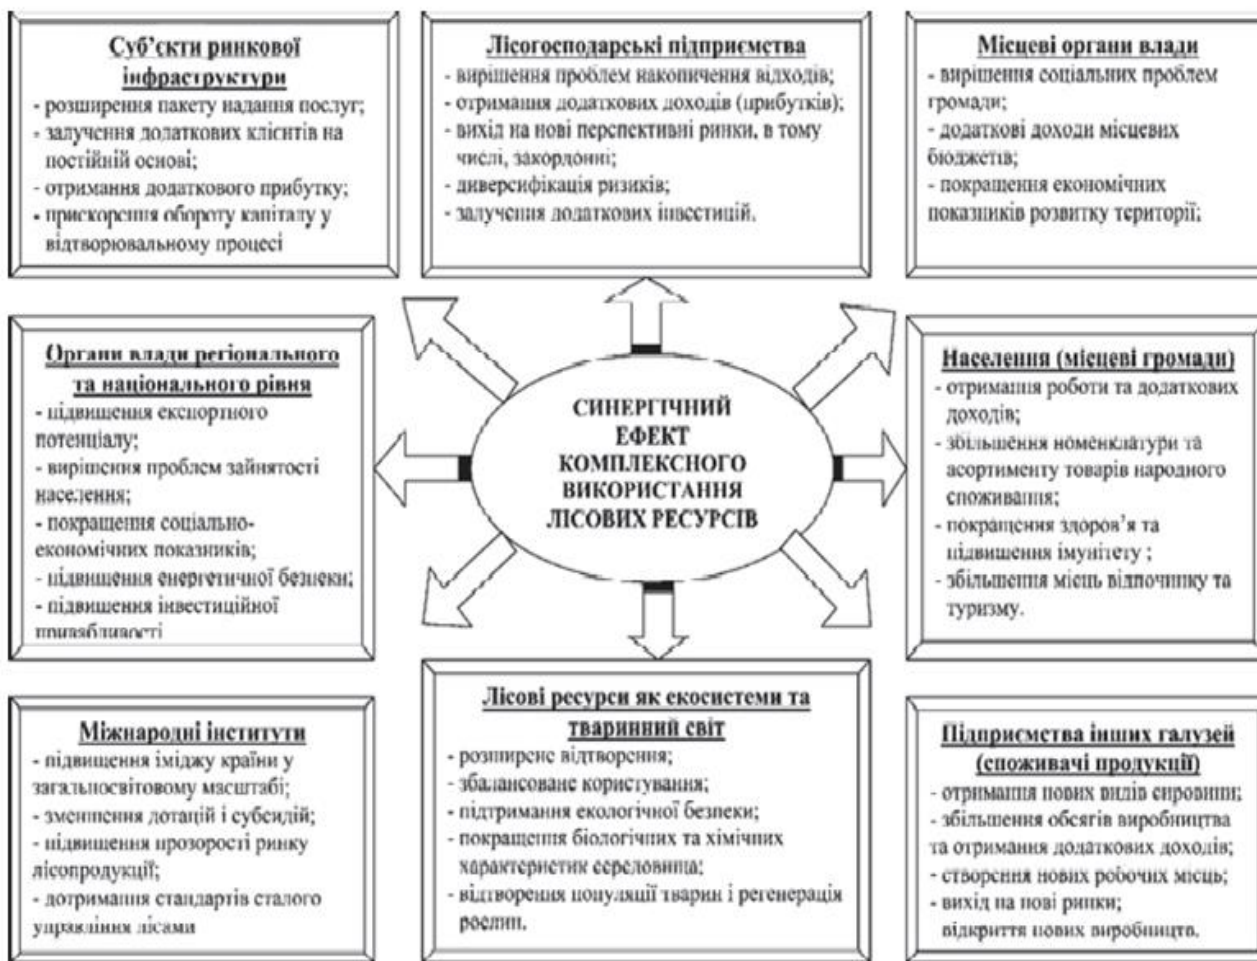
Суб'єкти ринкової інфраструктури
- розширення пакету надання послуг;
- залучення додаткових клієнтів на постійній основі;
- отримання додаткового прибутку;
- прискорення обороту капіталу у відтворювальному процесі

Лісогосподарські підприємства
- вирішення проблем накопичення відходів;
- отримання додаткових доходів (прибутків);
- вихід на нові перспективні ринки, в тому числі, закордонні;
- диверсифікація ризиків;
- залучення додаткових інвестицій.

Місцеві органи влади
- вирішення соціальних проблем громади;
- додаткові доходи місцевих бюджетів;
- покращення економічних показників розвитку території;

Органи влади регіонального та національного рівня
- підвищення експортного потенціалу;
- вирішення проблем зайнятості населення;
- покращення соціально-економічних показників;
- підвищення енергетичної безпеки;
- підвищення інвестиційної привабливості

СИНЕРГІЧНИЙ ЕФЕКТ КОМПЛЕКСНОГО ВИКОРИСТАННЯ ЛІСОВИХ РЕСУРСІВ

Населення (місцеві громади)
- отримання роботи та додаткових доходів;
- збільшення номенклатури та асортименту товарів народного споживання;
- покращення здоров'я та підвищення імунітету ;
- збільшення місць відпочинку та туризму.

Міжнародні інститути
- підвищення іміджу країни у загальносвітовому масштабі;
- зменшення дотацій і субсидій;
- підвищення прозорості ринку лісопродукції;
- дотримання стандартів сталого управління лісами

Лісові ресурси як екосистеми та тваринний світ
- розширене відтворення;
- збалансоване користування;
- підтримання екологічної безпеки;
- покращення біологічних та хімічних характеристик середовища;
- відтворення популяції тварин і регенерація рослин.

Підприємства інших галузей (споживачі продукції)
- отримання нових видів сировини;
- збільшення обсягів виробництва та отримання додаткових доходів;
- створення нових робочих місць;
- вихід на нові ринки;
відкриття нових виробництв.